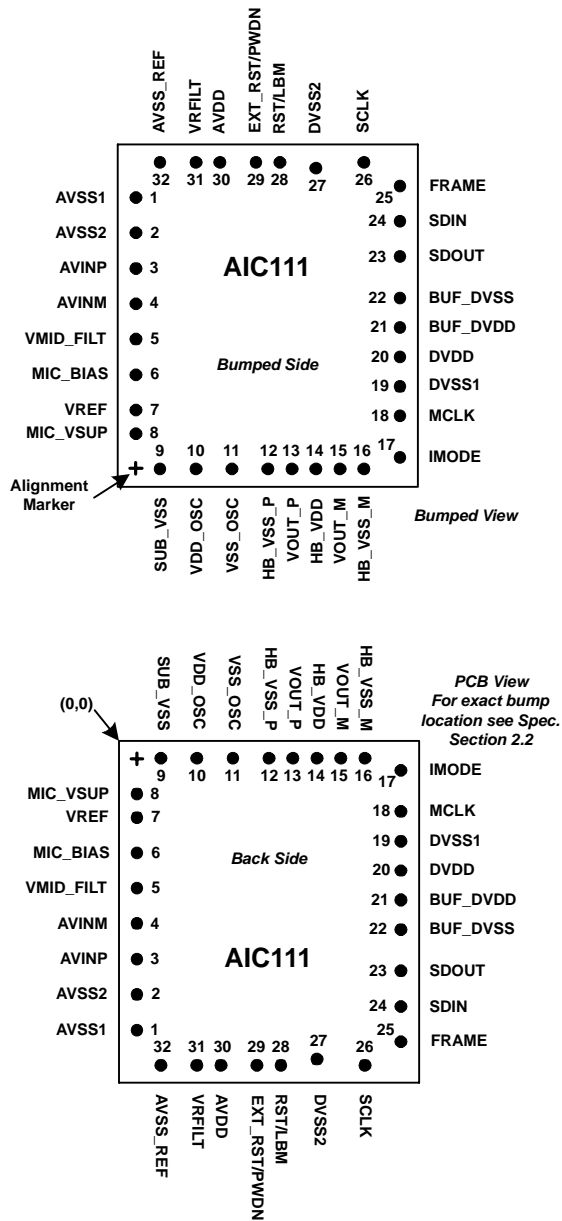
AVSS_REF
VRFILT
AVDD
EXT_RST/PWDN
RST/LBM
DVSS2
SCLK

32 31 30 29 28 27 26

AVSS1 1
AVSS2 2
AVINP 3
AVINM 4
VMID_FILT 5
MIC_BIAS 6
VREF 7
MIC_VSUP 8

AIC111

Bumped Side

25 FRAME
24 SDIN
23 SDOUT
22 BUF_DVSS
21 BUF_DVDD
20 DVDD
19 DVSS1
18 MCLK
17 IMODE

9 10 11 12 13 14 15 16

Alignment Marker

SUB_VSS
VDD_OSC
VSS_OSC
HB_VSS_P
VOUT_P
HB_VDD
VOUT_M
HB_VSS_M

Bumped View

SUB_VSS
VDD_OSC
VSS_OSC
HB_VSS_P
VOUT_P
HB_VDD
VOUT_M
HB_VSS_M

PCB View
For exact bump location see Spec. Section 2.2

(0,0)

9 10 11 12 13 14 15 16 17 IMODE

MIC_VSUP 8
VREF 7
MIC_BIAS 6
VMID_FILT 5
AVINM 4
AVINP 3
AVSS2 2
AVSS1 1

Back Side

AIC111

18 MCLK
19 DVSS1
20 DVDD
21 BUF_DVDD
22 BUF_DVSS
23 SDOUT
24 SDIN
25 FRAME

32 31 30 29 28 27 26

AVSS_REF
VRFILT
AVDD
EXT_RST/PWDN
RST/LBM
DVSS2
SCLK